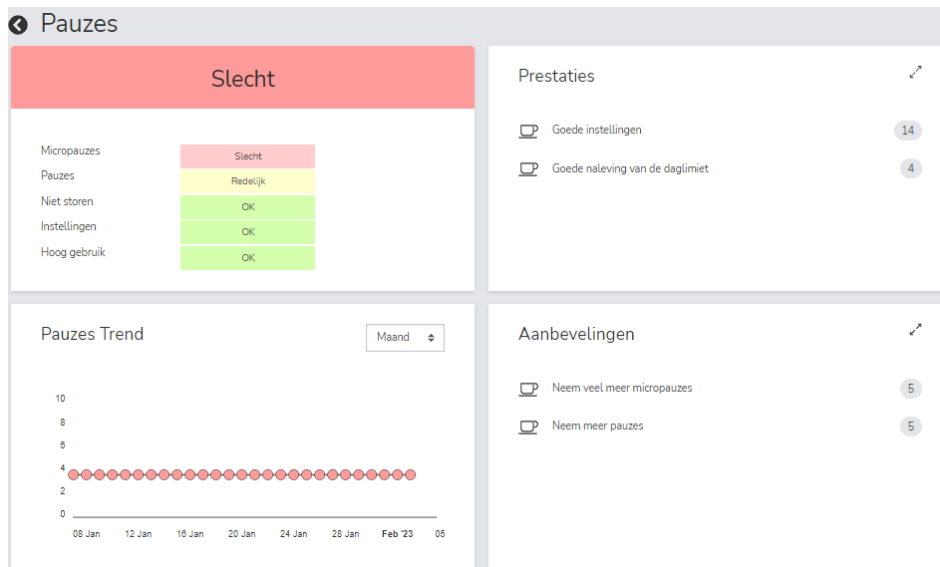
Pauzes

Slecht

| | |
|---|---|
| Micropauzes | Slecht |
| Pauzes | Redelijk |
| Niet storen | OK |
| Instellingen | OK |
| Hoog gebruik | OK |

Prestaties

Goede instellingen 14

Goede naleving van de daglimiet 4

Pauzes Trend

Maand

10
8
6
4
2
0

08 Jan 12 Jan 16 Jan 20 Jan 24 Jan 28 Jan Feb '23 05

Aanbevelingen

Neem veel meer micropauzes 5

Neem meer pauzes 5